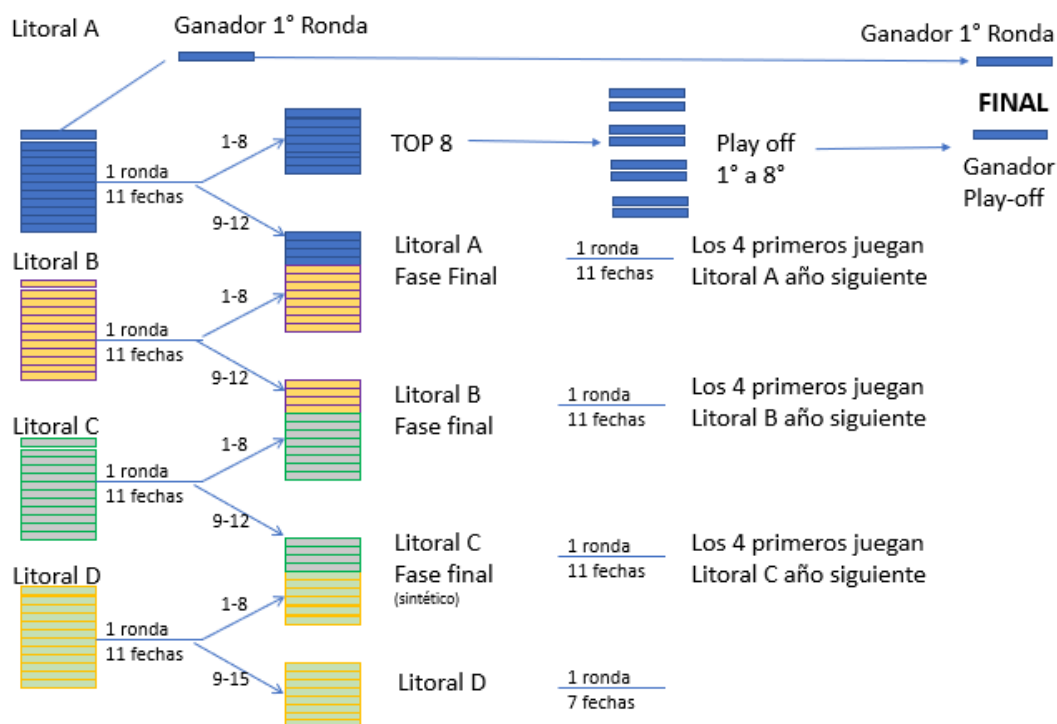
Litoral A

Ganador 1° Ronda

Ganador 1° Ronda

FINAL

1 ronda
11 fechas

1-8

9-12

TOP 8

Play off
1° a 8°

Ganador
Play-off

Litoral A
Fase Final

1 ronda
11 fechas

Los 4 primeros juegan
Litoral A año siguiente

Litoral B

1 ronda
11 fechas

1-8

9-12

Litoral B
Fase final

1 ronda
11 fechas

Los 4 primeros juegan
Litoral B año siguiente

Litoral C

1 ronda
11 fechas

1-8

9-12

Litoral C
Fase final
(sintético)

1 ronda
11 fechas

Los 4 primeros juegan
Litoral C año siguiente

Litoral D

1 ronda
11 fechas

1-8

9-15

Litoral D

1 ronda
7 fechas